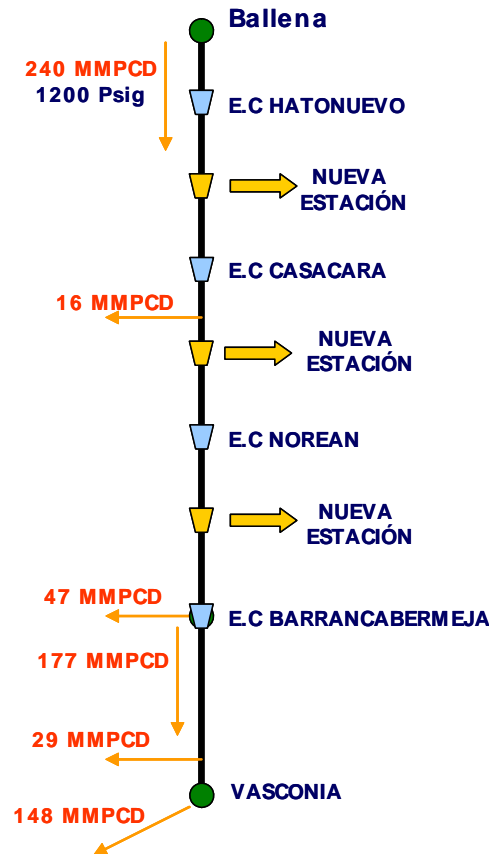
Ballena

240 MMPCD
1200 Psig

E.C HATONUEVO

NUEVA ESTACIÓN

E.C CASACARA

16 MMPCD

NUEVA ESTACIÓN

E.C NOREAN

NUEVA ESTACIÓN

47 MMPCD

E.C BARRANCABERMEJA

177 MMPCD

29 MMPCD

VASCONIA

148 MMPCD